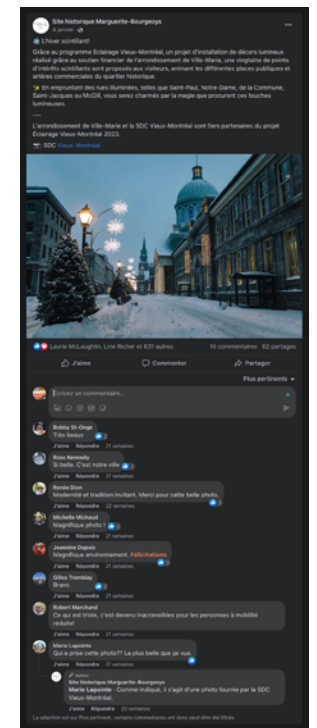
Site historique Marguerite-Bourgeoys
2 janvier ·

❄️ L'hiver scintillant!

Grâce au programme Éclairage Vieux-Montréal, un projet d'installation de décors lumineux réalisé grâce au soutien financier de l'arrondissement de Ville-Marie, une vingtaine de points d'intérêts scintillants sont proposés aux visiteurs, animant les différentes places publiques et artères commerciales du quartier historique.

✨ En empruntant des rues illuminées, telles que Saint-Paul, Notre-Dame, de la Commune, Saint-Jacques ou McGill, vous serez charmés par la magie que procurent ces touches lumineuses.

L'arrondissement de Ville-Marie et la SDC Vieux-Montréal sont fiers partenaires du projet Éclairage Vieux-Montréal 2023.

📷: SDC Vieux-Montréal

Laurie McLaughlin, Line Richer et 631 autres
10 commentaires 62 partages

J'aime Commenter Partager

Plus pertinents

Écrivez un commentaire...

Bobby St-Onge
Très beaux
J'aime Répondre 21 semaines

Ross Kennedy
Si belle. C'est notre ville
J'aime Répondre 21 semaines

Renée Dion
Modernité et tradition.Invitant. Merci pour cette belle photo.
J'aime Répondre 21 semaines

Michelle Michaud
Magnifique photo !
J'aime Répondre 21 semaines

Jeannine Dupuis
Magnifique environnement. Félicitations
J'aime Répondre 21 semaines

Gilles Tremblay
Bravo
J'aime Répondre 21 semaines

Robert Marchand
Ce qui est triste, c'est devenu inaccessibles pour les personnes à mobilité réduite!
J'aime Répondre 21 semaines

Marie Lapointe
Qui a prise cette photo?? La plus belle que jai vue.
J'aime Répondre 21 semaines

Auteur
Site historique Marguerite-Bourgeoys
Marie Lapointe : Comme indiqué, il s'agit d'une photo fournie par la SDC Vieux-Montréal.
J'aime Répondre 20 semaines

La sélection est sur Plus pertinent, certains commentaires ont donc peut-être été filtrés.